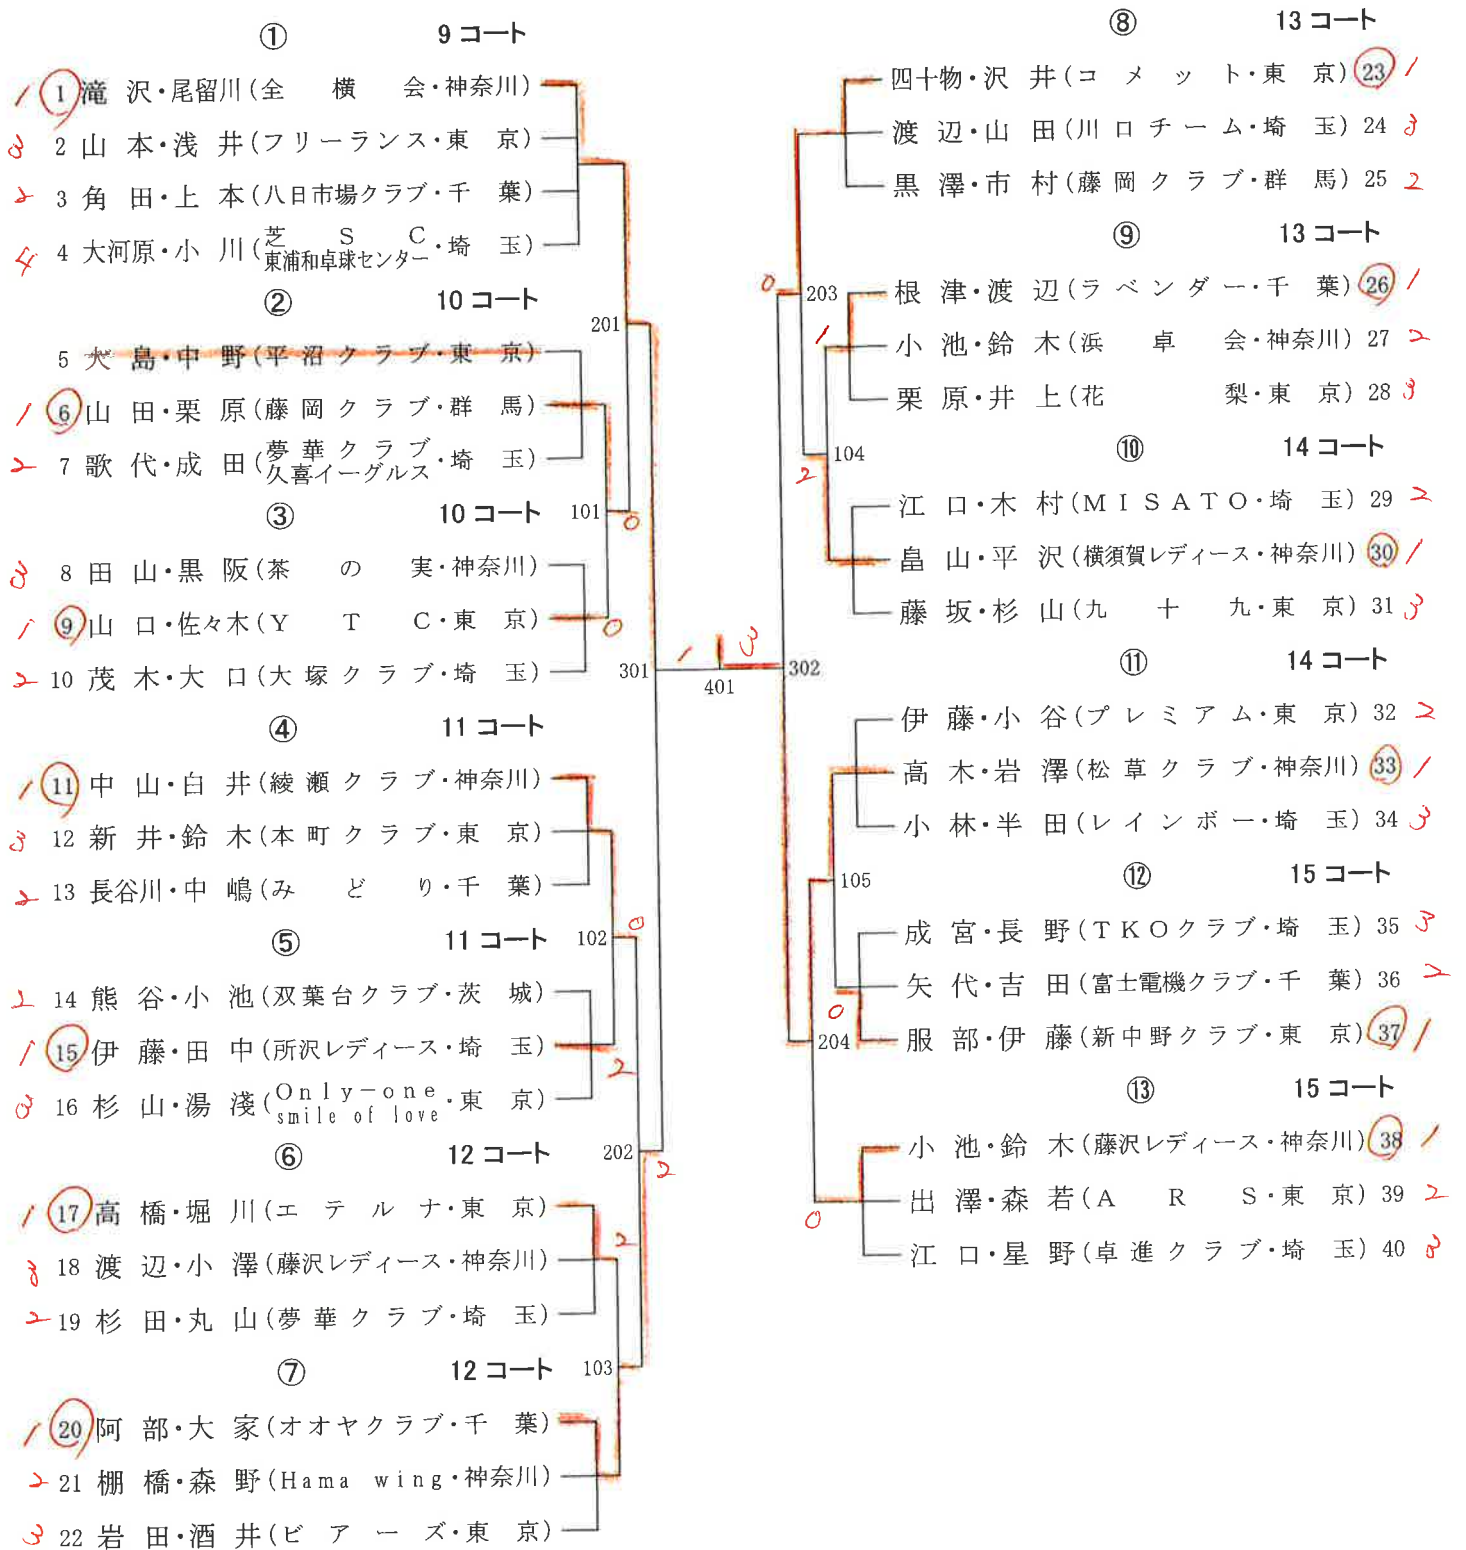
① 9 コート

1 1 滝 沢・尾留川（全 横 会・神奈川）
3 2 山 本・浅 井（フリーランス・東 京）
2 3 角 田・上 本（八日市場クラブ・千 葉）
4 4 大河原・小 川（芝 S C 東浦和卓球センター・埼 玉）

② 10 コート

5 大 島・中 野（平 沼 ク ラ ブ・東 京）
1 6 山 田・栗 原（藤 岡 ク ラ ブ・群 馬）
2 7 歌 代・成 田（夢 華 ク ラ ブ 久喜イーグルス・埼 玉）

③ 10 コート

3 8 田 山・黒 阪（茶 の 実・神奈川）
1 9 山 口・佐々木（Y T C・東 京）
2 10 茂 木・大 口（大 塚 ク ラ ブ・埼 玉）

④ 11 コート

1 11 中 山・白 井（綾 瀬 ク ラ ブ・神奈川）
3 12 新 井・鈴 木（本 町 ク ラ ブ・東 京）
2 13 長谷川・中 嶋（み ど り・千 葉）

⑤ 11 コート

2 14 熊 谷・小 池（双葉台クラブ・茨 城）
1 15 伊 藤・田 中（所沢レディース・埼 玉）
3 16 杉 山・湯 淺（Only-one smile of love・東 京）

⑥ 12 コート

1 17 高 橋・堀 川（エ テ ル ナ・東 京）
3 18 渡 辺・小 澤（藤沢レディース・神奈川）
2 19 杉 田・丸 山（夢 華 ク ラ ブ・埼 玉）

⑦ 12 コート

1 20 阿 部・大 家（オオヤクラブ・千 葉）
2 21 棚 橋・森 野（Hama wing・神奈川）
3 22 岩 田・酒 井（ビ ア ー ズ・東 京）

201 101 0 0 102 0 2 202 2 2 103 301 1 3 401 302 203 0 1 104 2 105 0 204 0

⑧ 13 コート

四十物・沢 井（コ メ ッ ト・東 京）23 1
渡 辺・山 田（川 ロ チ ー ム・埼 玉）24 3
黒 澤・市 村（藤 岡 ク ラ ブ・群 馬）25 2

⑨ 13 コート

根 津・渡 辺（ラ ベ ン ダ ー・千 葉）26 1
小 池・鈴 木（浜 卓 会・神奈川）27 2
栗 原・井 上（花 梨・東 京）28 3

⑩ 14 コート

江 口・木 村（M I S A T O・埼 玉）29 2
畠 山・平 沢（横須賀レディース・神奈川）30 1
藤 坂・杉 山（九 十 九・東 京）31 3

⑪ 14 コート

伊 藤・小 谷（プ レ ミ ア ム・東 京）32 2
高 木・岩 澤（松 草 ク ラ ブ・神奈川）33 1
小 林・半 田（レ イ ン ボ ー・埼 玉）34 3

⑫ 15 コート

成 宮・長 野（T K O クラブ・埼 玉）35 3
矢 代・吉 田（富士電機クラブ・千 葉）36 2
服 部・伊 藤（新中野クラブ・東 京）37 1

⑬ 15 コート

小 池・鈴 木（藤沢レディース・神奈川）38 1
出 澤・森 若（A R S・東 京）39 2
江 口・星 野（卓 進 ク ラ ブ・埼 玉）40 3